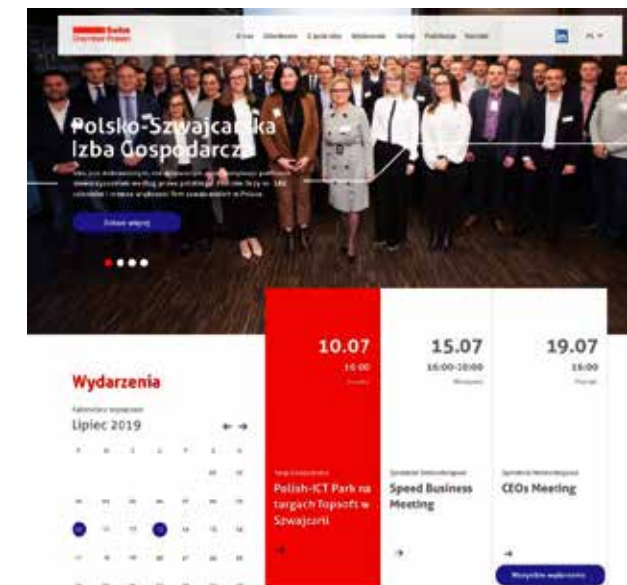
Swiss Chamber Poland

O nas Członkowie Z życia Izby Wydarzenia Usługi Publikacje Kontakt

in PL

Polsko-Szwajcarska Izba Gospodarcza

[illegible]

Zobacz więcej

Wydarzenia

Kalendarz wydarzeń

Lipiec 2019

10.07
16:00
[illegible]

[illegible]

Polish-ICT Park na targach Topsoft w Szwajcarii

15.07
16:00-18:00
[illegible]

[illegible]

Speed Business Meeting

19.07
16:00
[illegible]

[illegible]

CEOs Meeting

Wszystkie wydarzenia